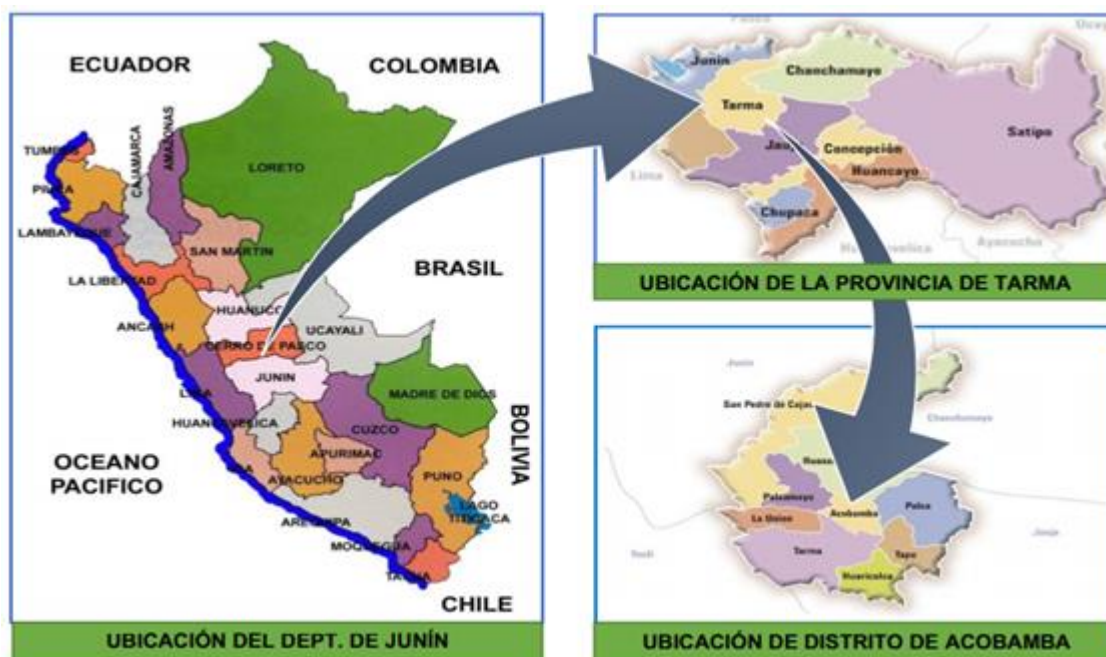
ECUADOR

COLOMBIA

TUMBES

PIURA

LAMBAYEQUE

CAJAMARCA

AMAZONAS

LORETO

SAN MARTIN

LA LIBERTAD

ANCASH

HUANUCO

CERRO DE PASCO

UCAYALI

BRASIL

JUNIN

LIMA

HUANCAVELICA

MADRE DE DIOS

CUZCO

APURIMAC

ICA

AYACUCHO

PUNO

LAGO TITICACA

AREQUIPA

MOQUEGUA

TACNA

BOLIVIA

OCEANO PACIFICO

CHILE

UBICACIÓN DEL DEPT. DE JUNÍN

Junin

Chanchamayo

Tarma

Satipo

Lima

Jauja

Concepción

Huancayo

Chupaca

Huancavelica

Ayacucho

UBICACIÓN DE LA PROVINCIA DE TARMA

Junin

San Pedro de Cajas

Chanchamayo

Huasa

Palcamayo

La Union

Acobamba

Palca

Tarma

Tapo

Huaricolca

Jauja

UBICACIÓN DE DISTRITO DE ACOBAMBA